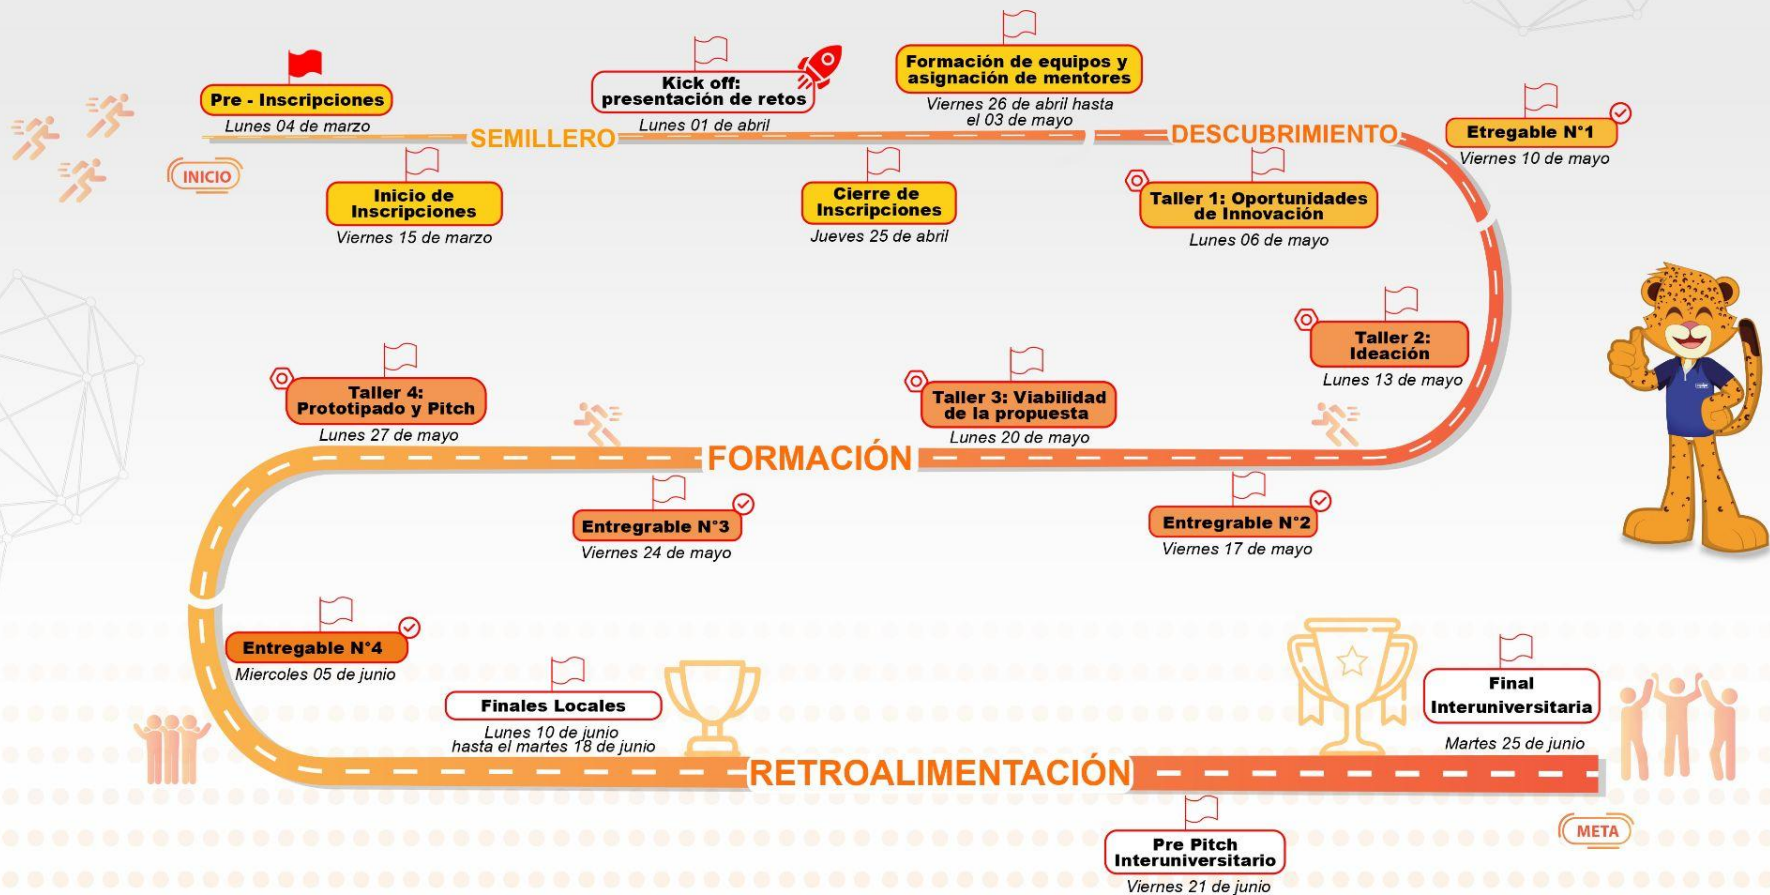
INICIO

Pre - Inscripciones
Lunes 04 de marzo

Inicio de Inscripciones
Viernes 15 de marzo

SEMILLERO

Kick off: presentación de retos
Lunes 01 de abril

Cierre de Inscripciones
Jueves 25 de abril

Formación de equipos y asignación de mentores
Viernes 26 de abril hasta el 03 de mayo

DESCUBRIMIENTO

Taller 1: Oportunidades de Innovación
Lunes 06 de mayo

Etregable N°1
Viernes 10 de mayo

Taller 2: Ideación
Lunes 13 de mayo

Entregable N°2
Viernes 17 de mayo

Taller 3: Viabilidad de la propuesta
Lunes 20 de mayo

FORMACIÓN

Entregrable N°3
Viernes 24 de mayo

Taller 4: Prototipado y Pitch
Lunes 27 de mayo

Entregable N°4
Miercoles 05 de junio

Finales Locales
Lunes 10 de junio hasta el martes 18 de junio

RETROALIMENTACIÓN

Pre Pitch Interuniversitario
Viernes 21 de junio

Final Interuniversitaria
Martes 25 de junio

META